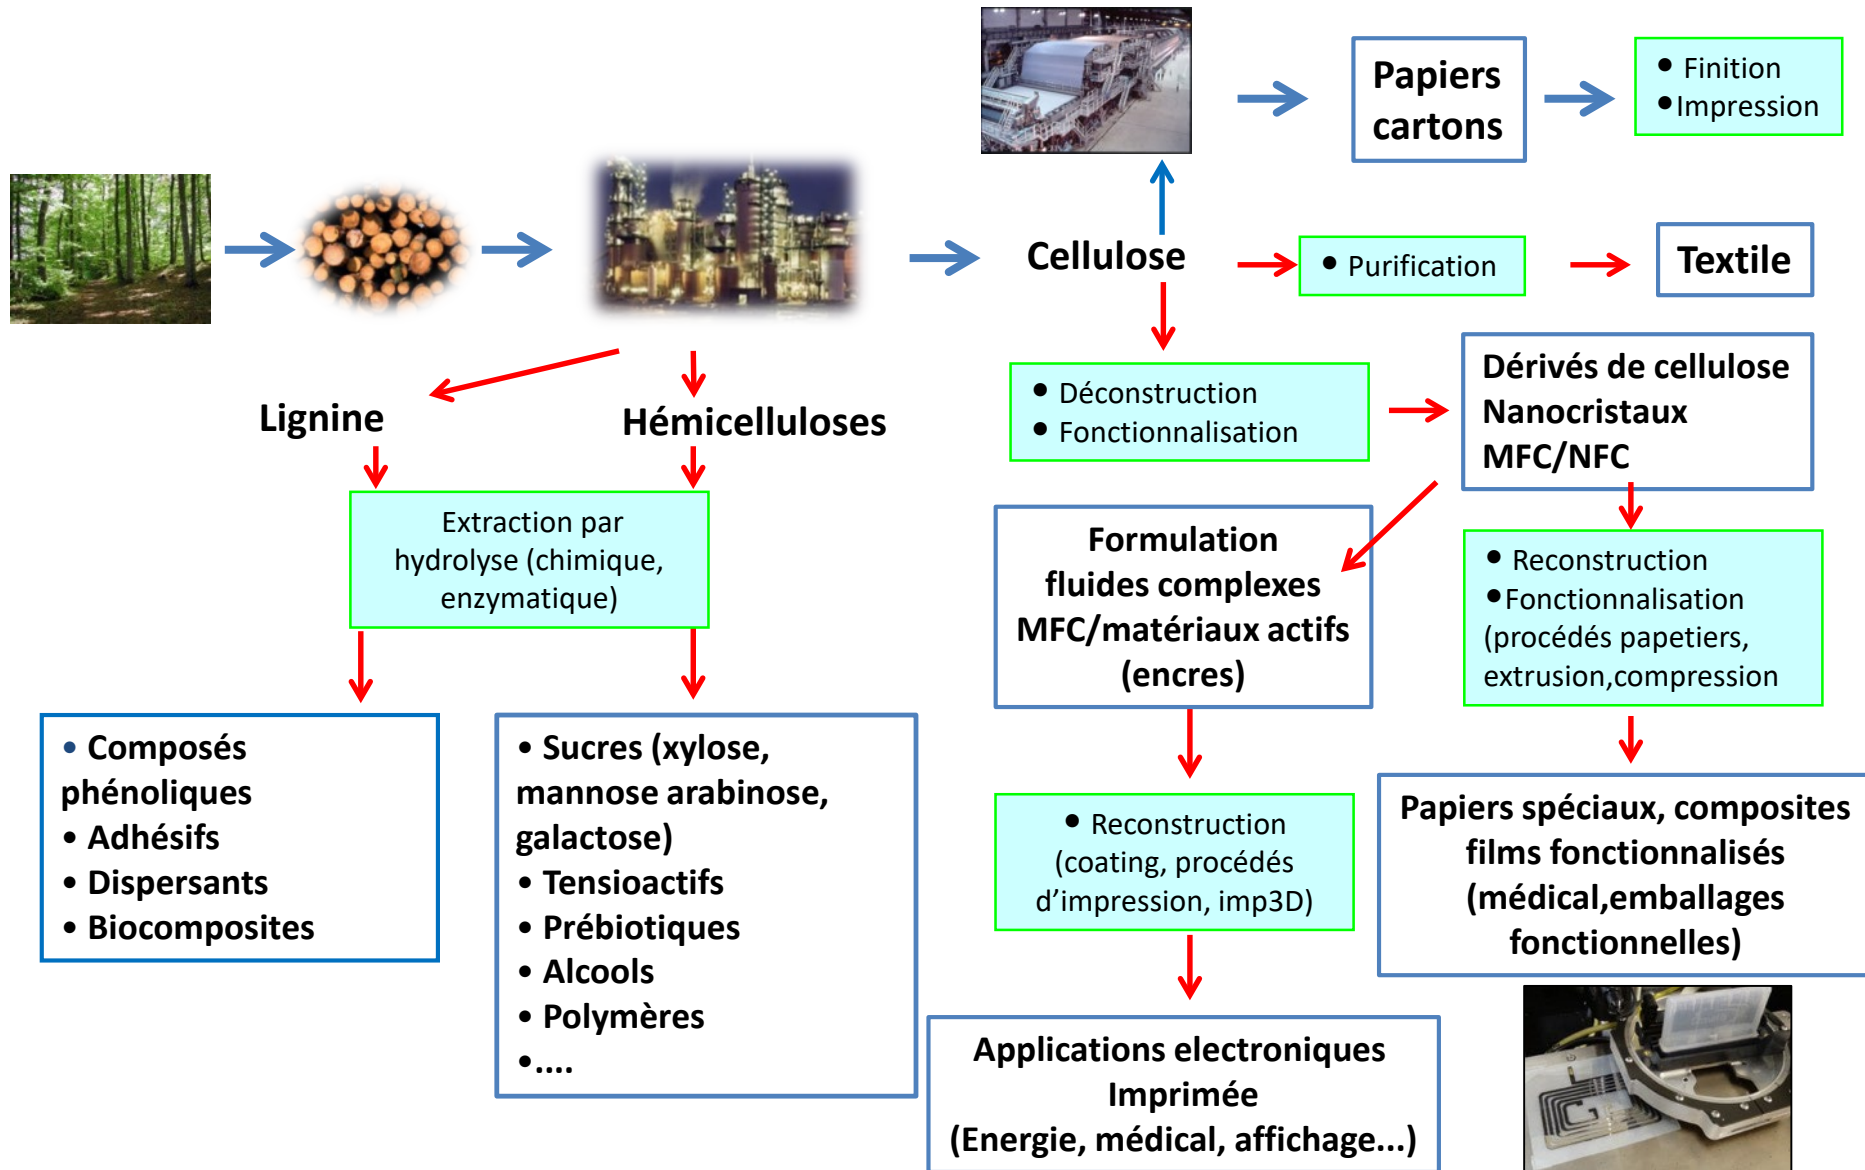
Papiers cartons

• Finition
• Impression

Cellulose

• Purification

Textile

Lignine

Hémicelluloses

• Déconstruction
• Fonctionnalisation

Dérivés de cellulose
Nanocristaux
MFC/NFC

Extraction par hydrolyse (chimique, enzymatique)

Formulation fluides complexes MFC/matériaux actifs (encres)

• Reconstruction
• Fonctionnalisation (procédés papetiers, extrusion,compression

• Composés phénoliques
• Adhésifs
• Dispersants
• Biocomposites

• Sucres (xylose, mannose arabinose, galactose)
• Tensioactifs
• Prébiotiques
• Alcools
• Polymères
•....

• Reconstruction (coating, procédés d'impression, imp3D)

Papiers spéciaux, composites films fonctionnalisés (médical,emballages fonctionnelles)

Applications electroniques Imprimée (Energie, médical, affichage...)